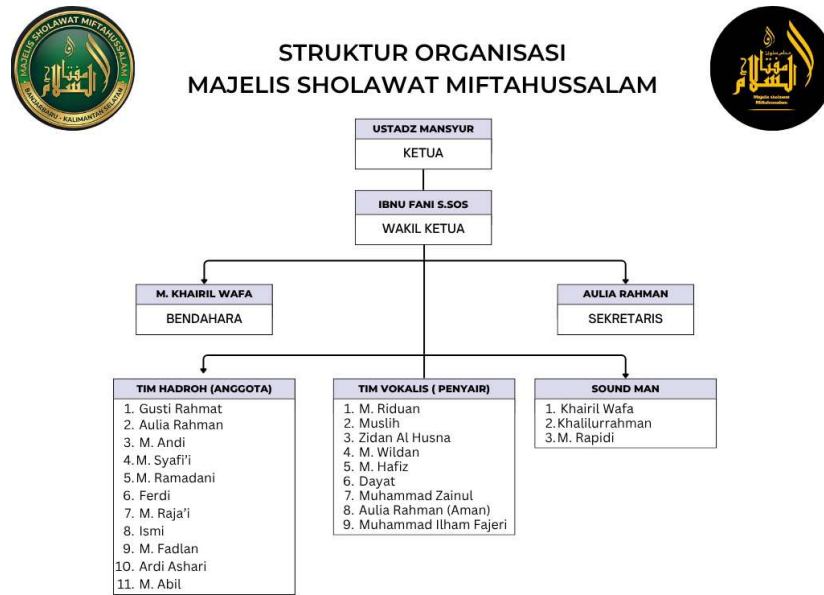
MAJELIS SHOLAWAT MIFTAHUSSALAM
BANJARBARU - KALIMANTAN SELATAN

STRUKTUR ORGANISASI
MAJELIS SHOLAWAT MIFTAHUSSALAM

Majelis sholawat Miftahussalam

USTADZ MANSYUR
KETUA

IBNU FANI S.SOS
WAKIL KETUA

M. KHAIRIL WAFA
BENDAHARA

AULIA RAHMAN
SEKRETARIS

TIM HADROH (ANGGOTA)
1. Gusti Rahmat
2. Aulia Rahman
3. M. Andi
4. M. Syafi'i
5. M. Ramadani
6. Ferdi
7. M. Raja'i
8. Ismi
9. M. Fadlan
10. Ardi Ashari
11. M. Abil

TIM VOKALIS ( PENYAIR)
1. M. Riduan
2. Muslih
3. Zidan Al Husna
4. M. Wildan
5. M. Hafiz
6. Dayat
7. Muhammad Zainul
8. Aulia Rahman (Aman)
9. Muhammad Ilham Fajeri

SOUND MAN
1. Khairil Wafa
2. Khalilurrahman
3. M. Rapidi